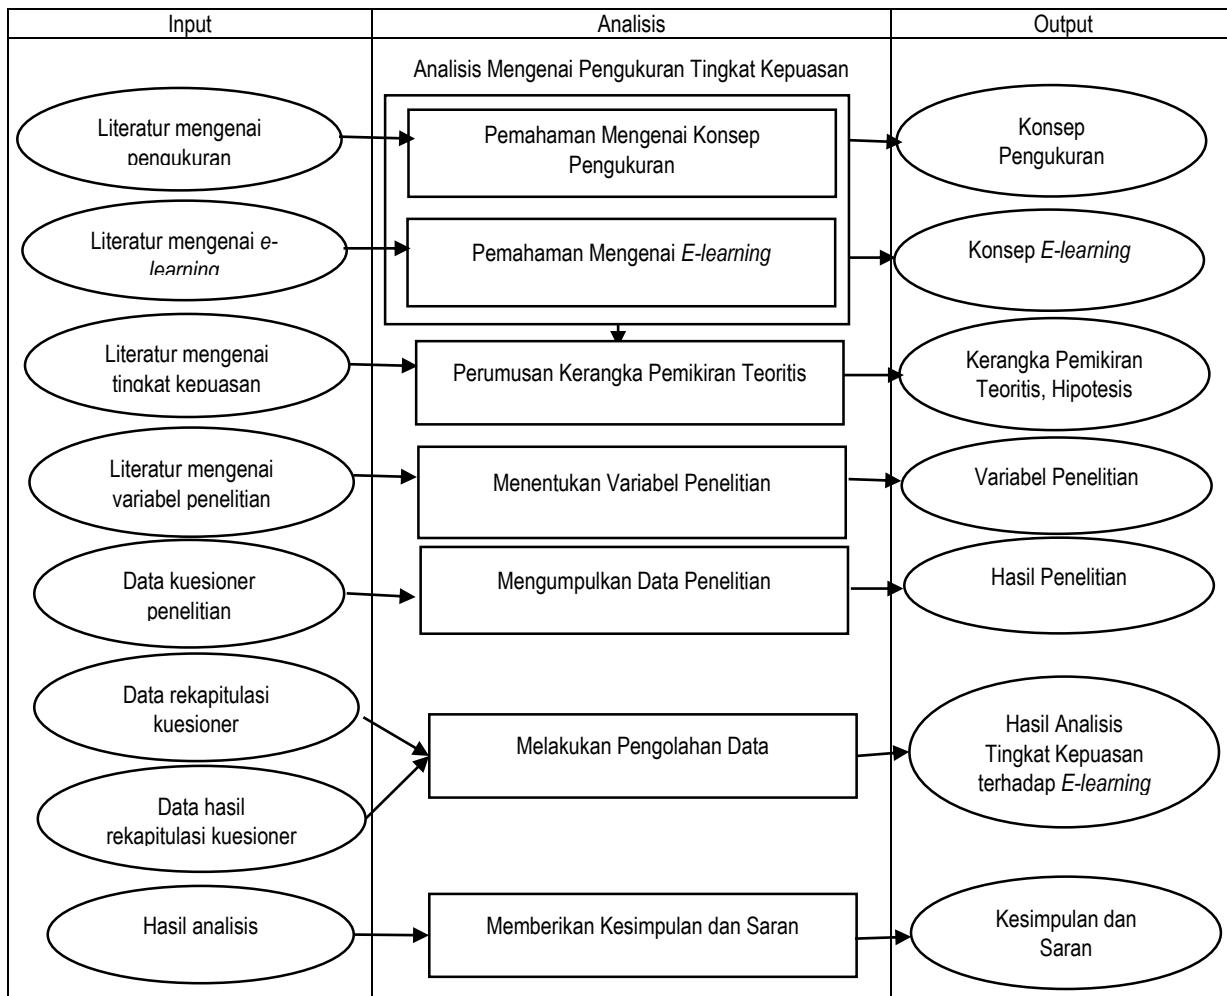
| Input | Analisis | Output |
|---|---|---|

Analisis Mengenai Pengukuran Tingkat Kepuasan

Literatur mengenai pengukuran

Pemahaman Mengenai Konsep Pengukuran

Konsep Pengukuran

Literatur mengenai e-learning

Pemahaman Mengenai E-learning

Konsep E-learning

Literatur mengenai tingkat kepuasan

Perumusan Kerangka Pemikiran Teoritis

Kerangka Pemikiran Teoritis, Hipotesis

Literatur mengenai variabel penelitian

Menentukan Variabel Penelitian

Variabel Penelitian

Data kuesioner penelitian

Mengumpulkan Data Penelitian

Hasil Penelitian

Data rekapitulasi kuesioner

Data hasil rekapitulasi kuesioner

Melakukan Pengolahan Data

Hasil Analisis Tingkat Kepuasan terhadap E-learning

Hasil analisis

Memberikan Kesimpulan dan Saran

Kesimpulan dan Saran